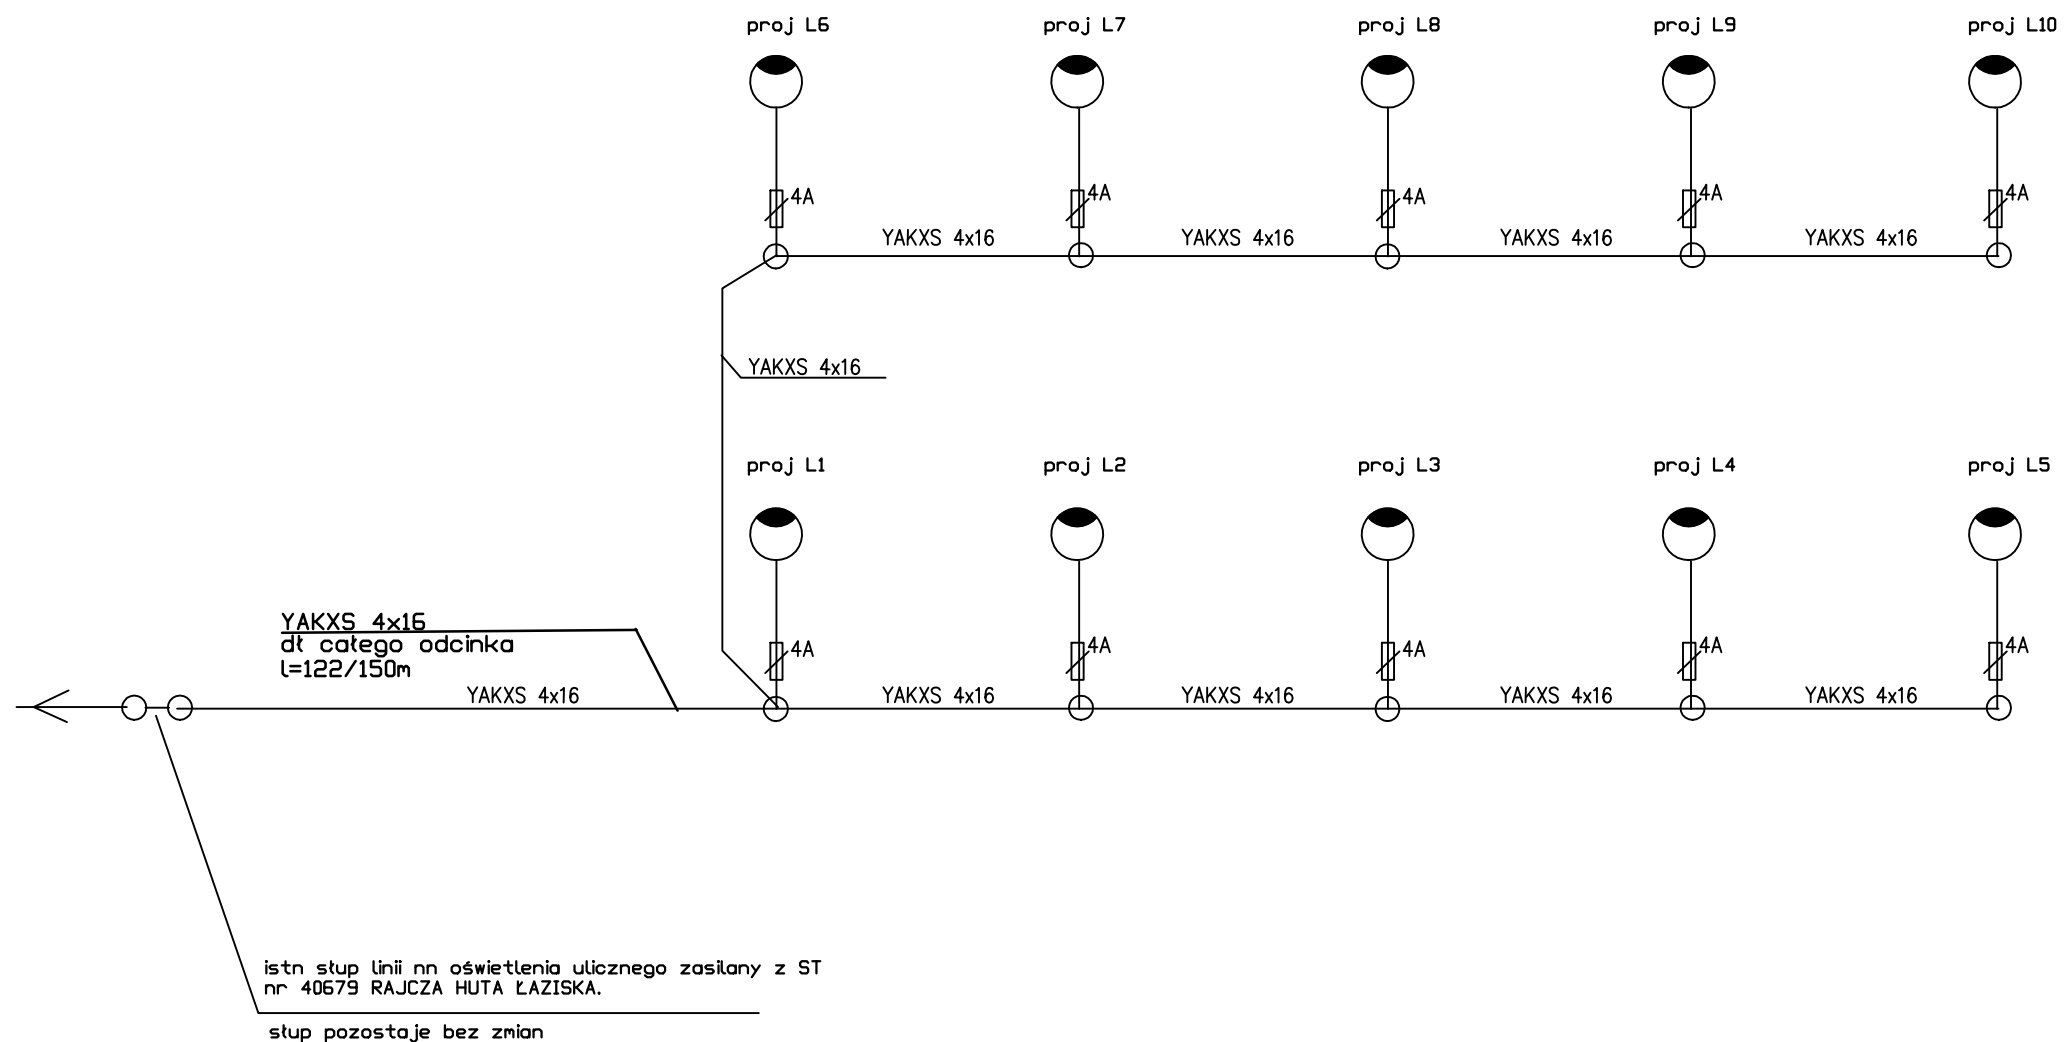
proj L6 proj L7 proj L8 proj L9 proj L10

4A 4A 4A 4A 4A

YAKXS 4x16 YAKXS 4x16 YAKXS 4x16 YAKXS 4x16

YAKXS 4x16

proj L1 proj L2 proj L3 proj L4 proj L5

4A 4A 4A 4A 4A

YAKXS 4x16
dł całego odcinka
l=122/150m

YAKXS 4x16 YAKXS 4x16 YAKXS 4x16 YAKXS 4x16 YAKXS 4x16

istn słup linii nn oświetlenia ulicznego zasilany z ST nr 40679 RAJCZA HUTA ŁAZISKA.

słup pozostaje bez zmian